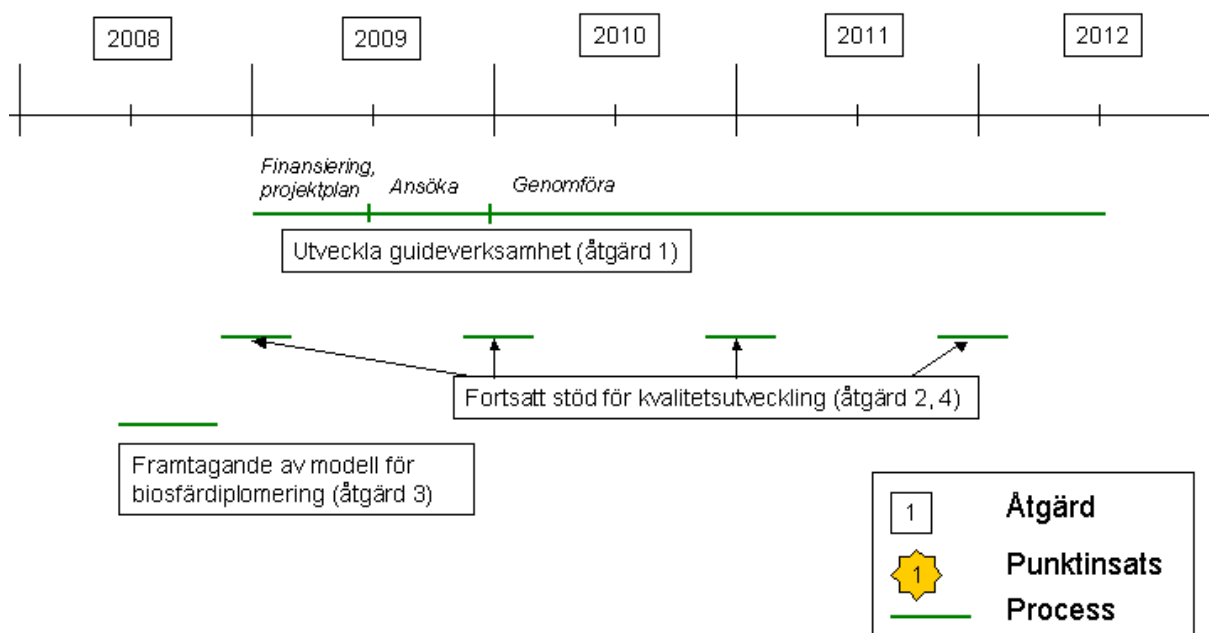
2008

2009

2010

2011

2012

Finansiering, projektplan

Ansöka

Genomföra

Utveckla guideverksamhet (åtgärd 1)

Fortsatt stöd för kvalitetsutveckling (åtgärd 2, 4)

Framtagande av modell för biosfärdiplomering (åtgärd 3)

1 Åtgärd

1 Punktinsats

Process